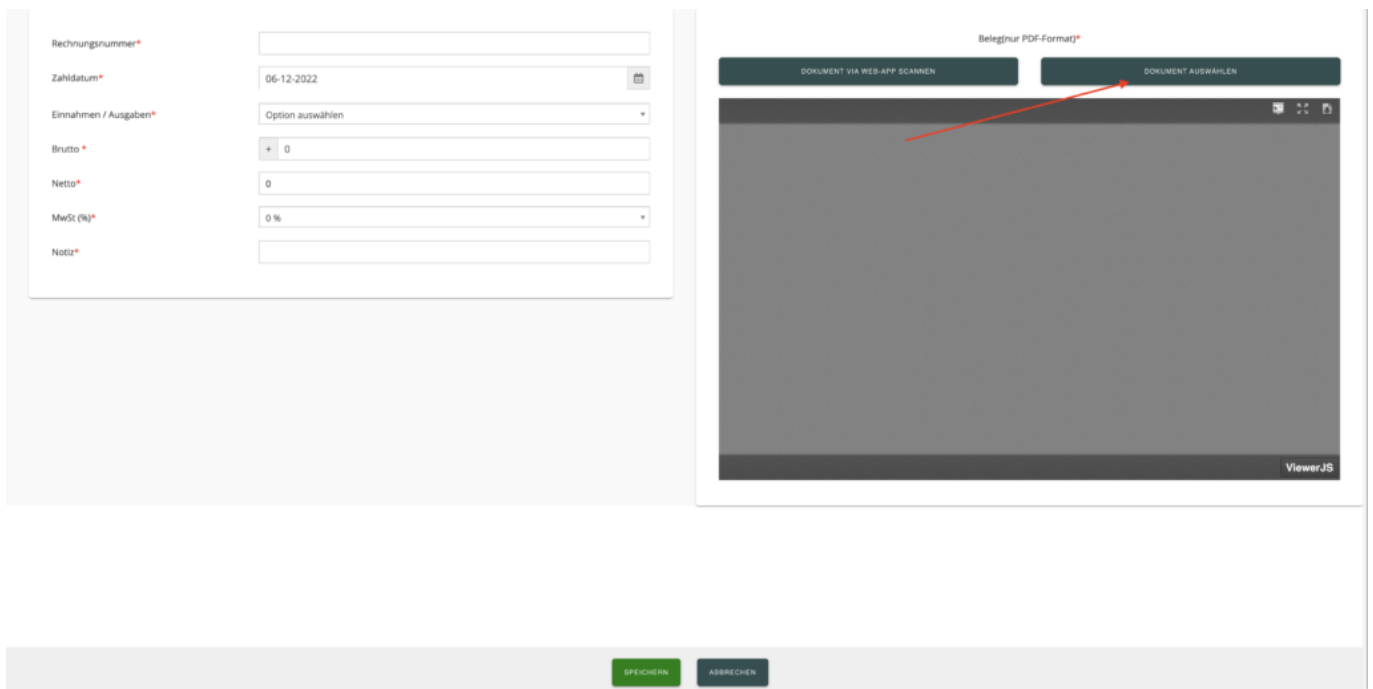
Rechnungsnummer*

Zahldatum* 06-12-2022

Einnahmen / Ausgaben* Option auswählen

Brutto * + 0

Netto* 0

MwSt (%)* 0 %

Notiz*

Beleg(nur PDF-Format)*

DOKUMENT VIA WEB-APP SCANNEN

DOKUMENT AUSWÄHLEN

ViewerJS

SPEICHERN

ABBRECHEN